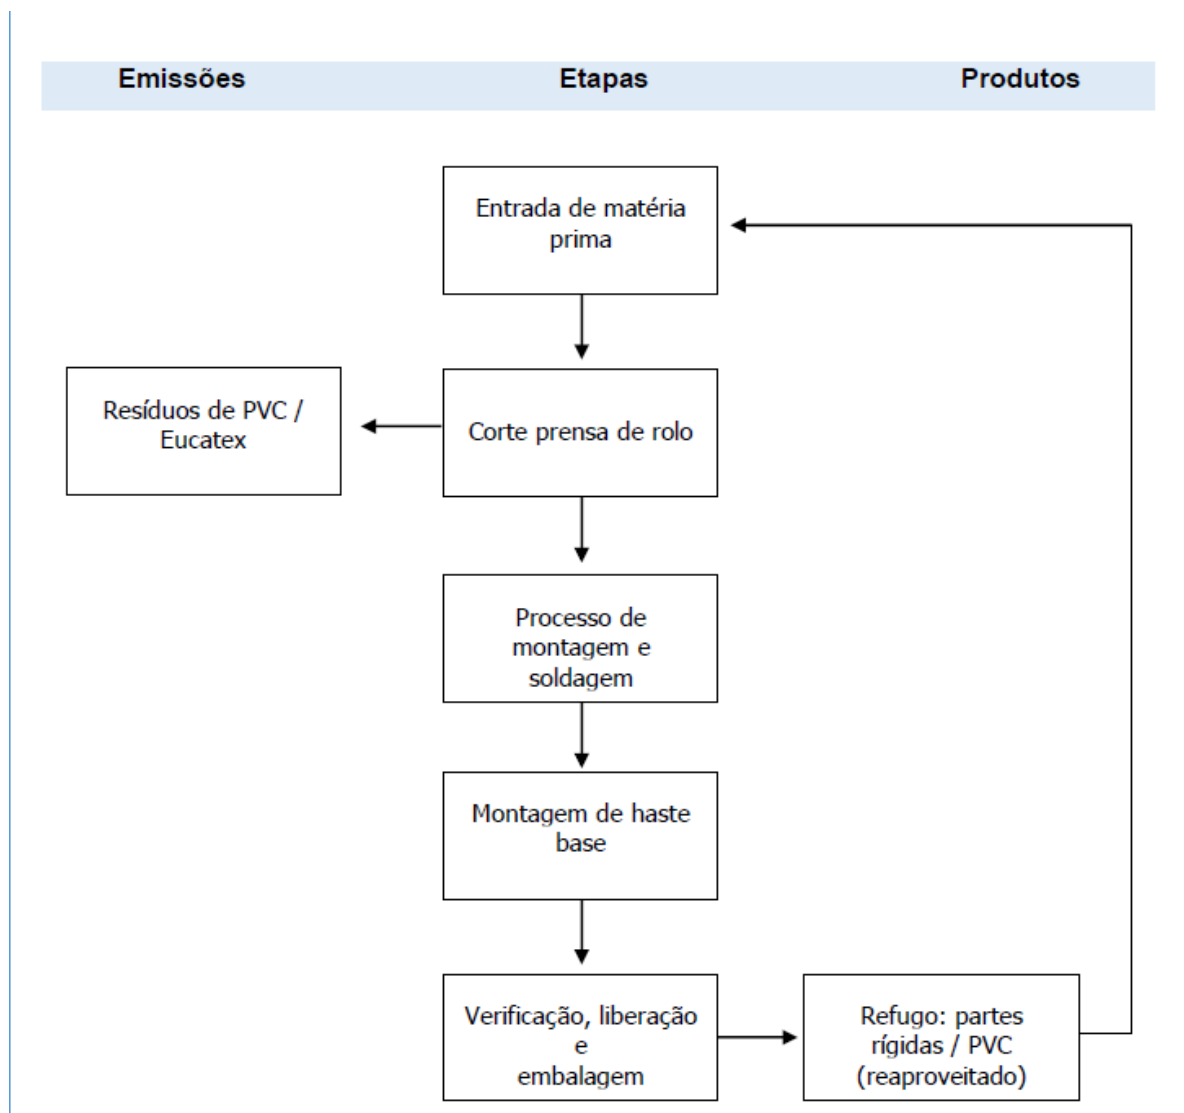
Emissões
Etapas
Produtos

Entrada de matéria prima

Corte prensa de rolo

Resíduos de PVC / Eucatex

Processo de montagem e soldagem

Montagem de haste base

Verificação, liberação e embalagem

Refugo: partes rígidas / PVC (reaproveitado)